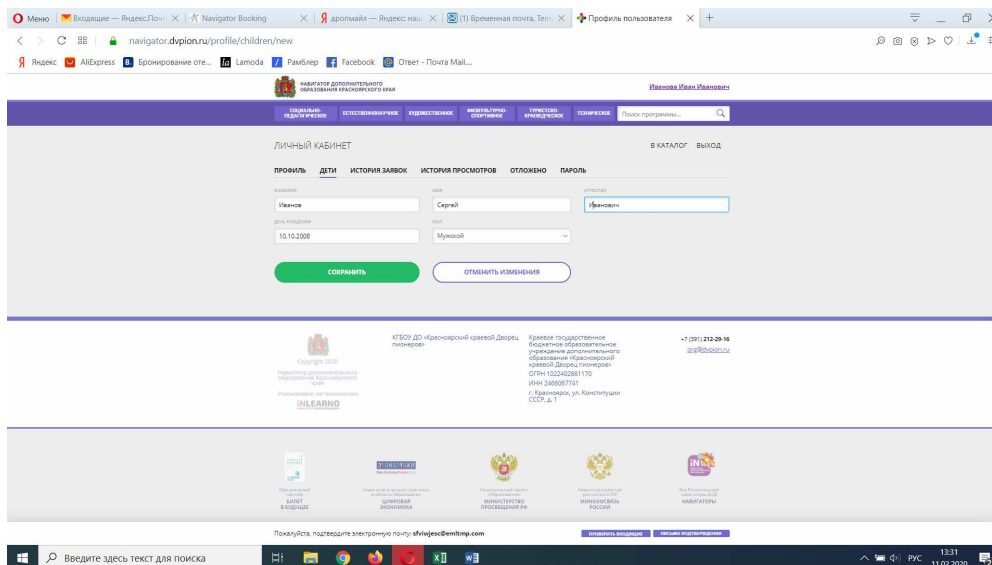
Меню | Входящие — Яндекс.Почт | Navigator Booking | аропмайл — Яндекс: нашл | (1) Временная почта. Temp | Профиль пользователя

navigator.dvpion.ru/profile/children/new

Яндекс AliExpress Бронирование оте... Lamoda Рамблер Facebook Ответ - Почта Mail...

НАВИГАТОР ДОПОЛНИТЕЛЬНОГО ОБРАЗОВАНИЯ КРАСНОЯРСКОГО КРАЯ

Иванова Иван Иванович

СОЦИАЛЬНО-ПЕДАГОГИЧЕСКОЕ | ЕСТЕСТВЕННОНАУЧНОЕ | ХУДОЖЕСТВЕННОЕ | ФИЗКУЛЬТУРНО-СПОРТИВНОЕ | ТУРИСТСКО-КРАЕВЕДЧЕСКОЕ | ТЕХНИЧЕСКОЕ | Поиск программы...

ЛИЧНЫЙ КАБИНЕТ

В КАТАЛОГ ВЫХОД

ПРОФИЛЬ ДЕТИ ИСТОРИЯ ЗАЯВОК ИСТОРИЯ ПРОСМОТРОВ ОТЛОЖЕНО ПАРОЛЬ

ФАМИЛИЯ
Иванов

ИМЯ
Сергей

ОТЧЕСТВО
Иванович

ДАТА РОЖДЕНИЯ
10.10.2008

ПОЛ
Мужской

СОХРАНИТЬ

ОТМЕНИТЬ ИЗМЕНЕНИЯ

Copyright 2020
Навигатор дополнительного образования Красноярского края
Разработано на технологии
iNLEARNO

КГБОУ ДО «Красноярский краевой Дворец пионеров»

Краевое государственное бюджетное образовательное учреждение дополнительного образования «Красноярский краевой Дворец пионеров»
ОГРН 1022402661170
ИНН 2466067741
г. Красноярск, ул. Конституции СССР, д. 1

+7 (391) 212-29-16
org@dvpion.ru

БИЛЕТ В БУДУЩЕЕ

ЦИФРОВАЯ ЭКОНОМИКА

МИНИСТЕРСТВО ПРОСВЕЩЕНИЯ РФ

МИНКОМСВЯЗЬ РОССИИ

НАВИГАТОРЫ

Пожалуйста, подтвердите электронную почту: sfviwjesc@emltmp.com

ПРОВЕРИТЬ ВХОДЯЩИЕ

ПИСЬМО ПОДТВЕРЖДЕНИЯ

Введите здесь текст для поиска

РУС 13:31 11.02.2020